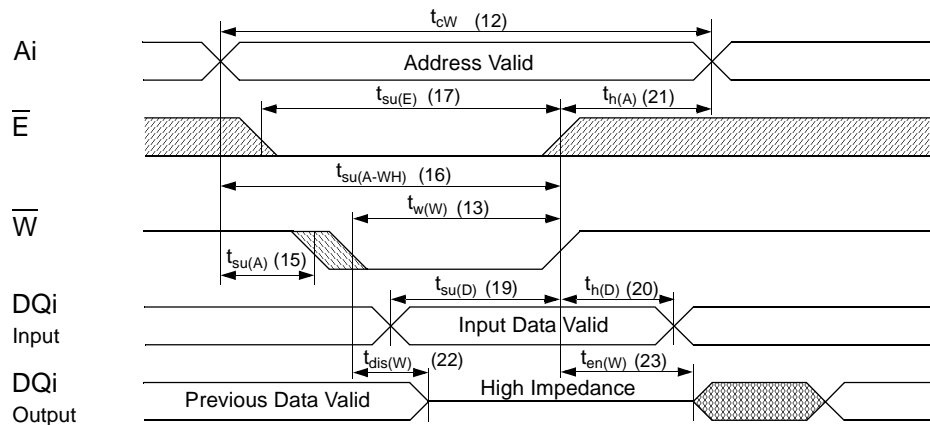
$t_{cW}$ (12)

Ai

Address Valid

$t_{su(E)}$ (17)

$t_{h(A)}$ (21)

$\overline{E}$

$t_{su(A-WH)}$ (16)

$t_{w(W)}$ (13)

$\overline{W}$

$t_{su(A)}$ (15)

DQi
Input

$t_{su(D)}$ (19)

$t_{h(D)}$ (20)

Input Data Valid

$t_{dis(W)}$ (22)

$t_{en(W)}$ (23)

DQi
Output

High Impedance

Previous Data Valid